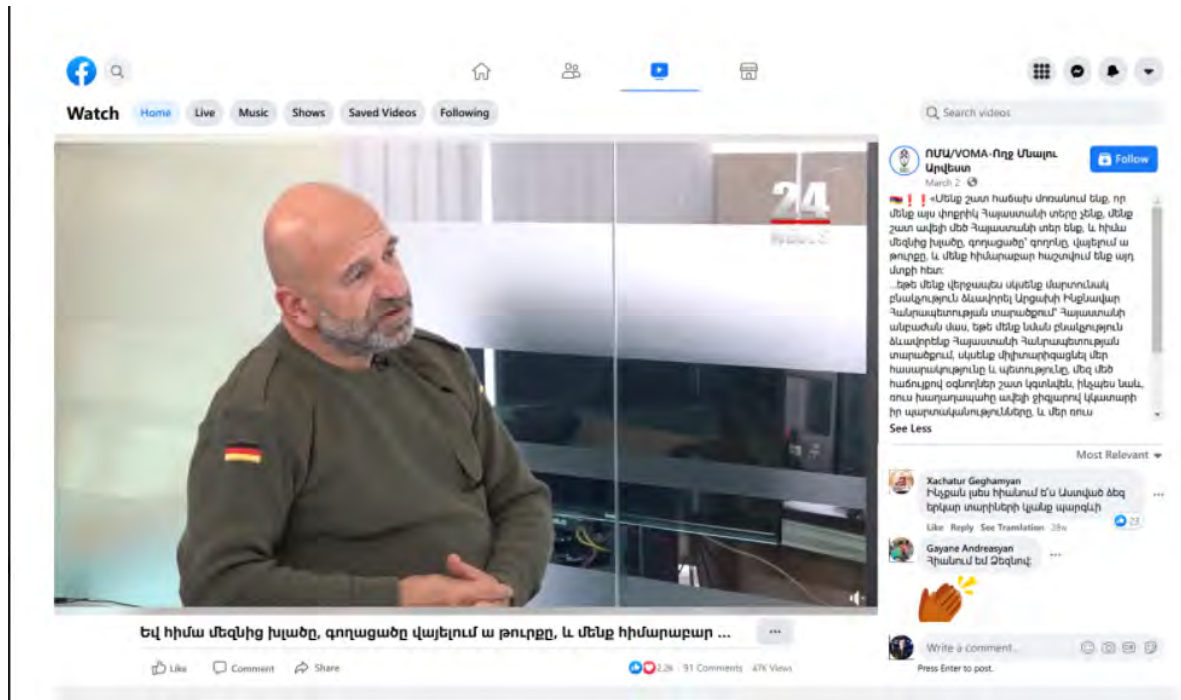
Watch Home Live Music Shows Saved Videos Following

Search videos

24

ՈՄԱ/VOMA-Ողջ Մնալու Արվեստ
March 2

Follow

«Մենք շատ հաճախ մոռանում ենք, որ մենք այս փոքրիկ Հայաստանի տերը չենք, մենք շատ ավելի մեծ Հայաստանի տեր ենք, և հիմա մեզնից խլածը, գողացածը՝ զորոնը, վայելում ա թուրքը, և մենք հիմարաբար հաշտվում ենք այդ մտքի հետ։
...եթե մենք վերջապես սկսենք մարտունակ բնակչություն ձևավորել Արցախի Ինքնավար Հանրապետության տարածքում՝ Հայաստանի անբաժան մաս, եթե մենք նման բնակչություն ձևավորենք Հայաստանի Հանրապետության տարածքում, սկսենք միլիտարիզացնել մեր հասարակությունը և պետությունը, մեզ մեծ հաճույքով օգնողներ շատ կգտնվեն, ինչպես նաև, ռուս խաղաղապահը ավելի լիգարով կկատարի իր պարտականությունները, և մեր ռուս
See Less

Most Relevant

Xachatur Geghamyan
Ինչքան լսնս հիանում եմ և Աստված ձեզ երկար տարիների կյանք պարգևի
Like Reply See Translation 28w 23

Gayane Andreasyan
Հիանում եմ Ձեզնով։

Write a comment...
Press Enter to post.

Եվ հիմա մեզնից խլածը, գողացածը վայելում ա թուրքը, և մենք հիմարաբար ...

Like Comment Share 2.2K 91 Comments 47K Views